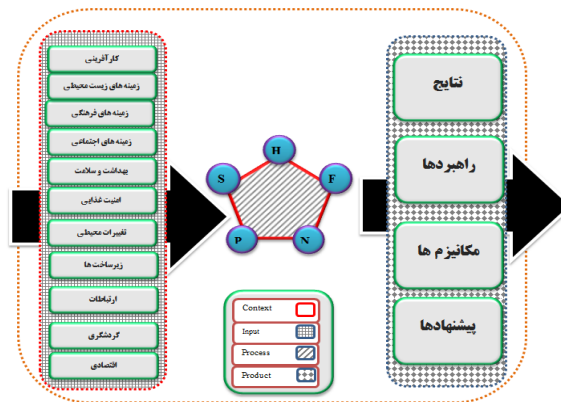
کارآفرینی
زمینه های زیست محیطی
زمینه های فرهنگی
زمینه های اجتماعی
بهداشت و سلامت
امنیت غذایی
تغییرات محیطی
زیرساخت ها
ارتباطات
گردشگری
اقتصادی

H
F
N
P
S

Context
Input
Process
Product

نتایج
راهبردها
مکانیزم ها
پیشنهادها